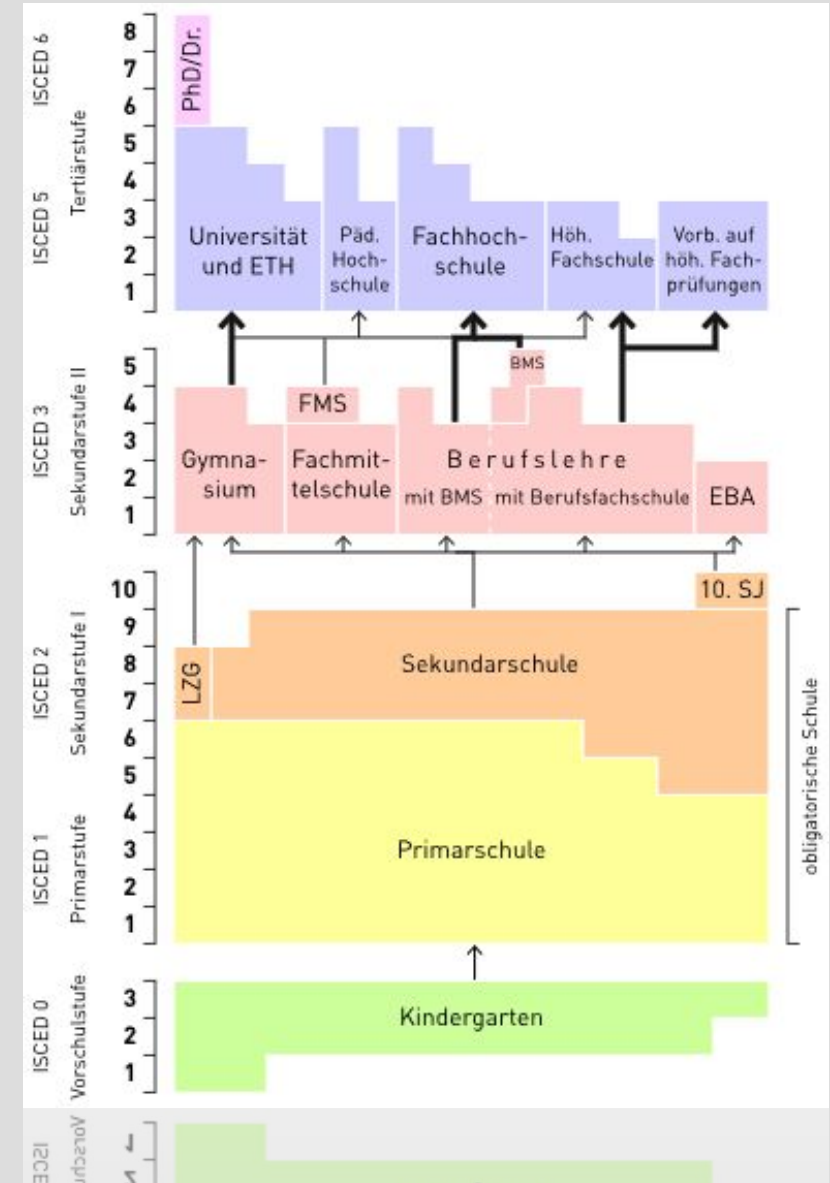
ISCED 6
8
7
6
PhD/Dr.

ISCED 5
Tertiärstufe
5
4
3
2
1
Universität und ETH
Päd. Hochschule
Fachhochschule
Höh. Fachschule
Vorb. auf höh. Fachprüfungen

BMS

ISCED 3
Sekundarstufe II
5
4
3
2
1
FMS
Gymnasium
Fachmittelschule
Berufslehre
mit BMS
mit Berufsfachschule
EBA

ISCED 2
Sekundarstufe I
10
9
8
7
10. SJ
LZG
Sekundarschule

ISCED 1
Primarstufe
6
5
4
3
2
1
Primarschule

obligatorische Schule

ISCED 0
Vorschulstufe
3
2
1
Kindergarten